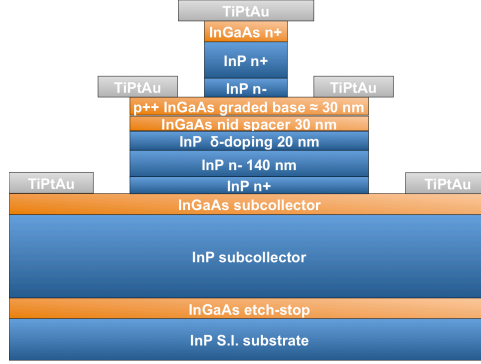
TiPtAu

InGaAs n+

InP n+

TiPtAu

InP n-

TiPtAu

p++ InGaAs graded base ≈ 30 nm

InGaAs nid spacer 30 nm

InP δ-doping 20 nm

InP n- 140 nm

TiPtAu

InP n+

TiPtAu

InGaAs subcollector

InP subcollector

InGaAs etch-stop

InP S.I. substrate